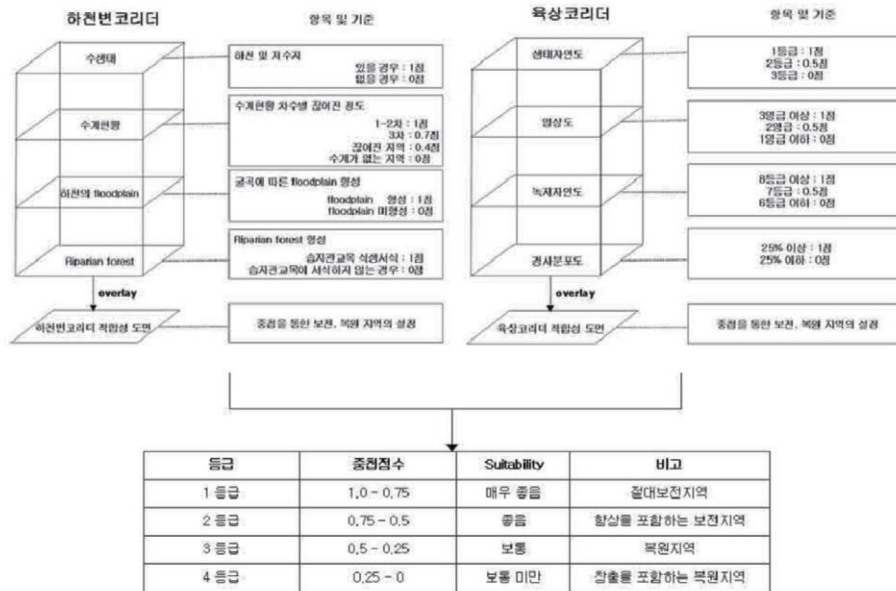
하천변코리더

항목 및 기준

수생태

하천 및 저수지
있을 경우 : 1점
없을 경우 : 0점

수계현황

수계현황 차수별 끊어진 정도
1~2차 : 1점
3차 : 0.7점
끊어진 지역 : 0.4점
수계가 없는 지역 : 0점

하천의 floodplain

굴곡에 따른 floodplain 형성
floodplain 형성 : 1점
floodplain 미형성 : 0점

Riparian forest

Riparian forest 형성
습지관교목 식생서식 : 1점
습지관교목이 서식하지 않는 경우 : 0점

overlay

하천변코리더 적합성 도면

중첩을 통한 보전, 복원 지역의 설정

육상코리더

항목 및 기준

생태자연도

1등급 : 1점
2등급 : 0.5점
3등급 : 0점

임상도

3영급 이상 : 1점
2영급 : 0.5점
1영급 이하 : 0점

녹지자연도

8등급 이상 : 1점
7등급 : 0.5점
6등급 이하 : 0점

경사분포도

25% 이상 : 1점
25% 이하 : 0점

overlay

육상코리더 적합성 도면

중첩을 통한 보전, 복원 지역의 설정

| 등급 | 중첩점수 | Suitability | 비고 |
|---|---|---|---|
| 1 등급 | 1.0 ~ 0.75 | 매우 좋음 | 절대보전지역 |
| 2 등급 | 0.75 ~ 0.5 | 좋음 | 향상을 포함하는 보전지역 |
| 3 등급 | 0.5 ~ 0.25 | 보통 | 복원지역 |
| 4 등급 | 0.25 ~ 0 | 보통 미만 | 창출을 포함하는 복원지역 |